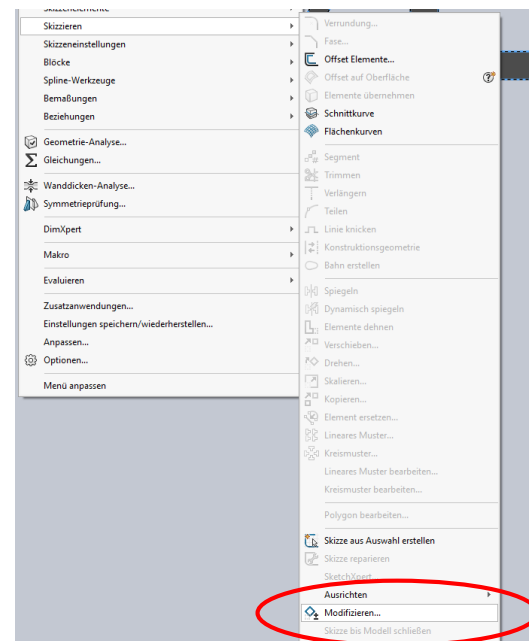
Skizzierelemente
Skizzieren
Skizzeneinstellungen
Blöcke
Spline-Werkzeuge
Bemaßungen
Beziehungen
Geometrie-Analyse...
Gleichungen...
Wanddicken-Analyse...
Symmetrieprüfung...
DimXpert
Makro
Evaluieren
Zusatzanwendungen...
Einstellungen speichern/wiederherstellen...
Anpassen...
Optionen...
Menü anpassen

Verrundung...
Fase...
Offset Elemente...
Offset auf Oberfläche
Elemente übernehmen
Schnittkurve
Flächenkurven
Segment
Trimmen
Verlängern
Teilen
Linie knicken
Konstruktionsgeometrie
Bahn erstellen
Spiegeln
Dynamisch spiegeln
Elemente dehnen
Verschieben...
Drehen...
Skalieren...
Kopieren...
Element ersetzen...
Lineares Muster...
Kreismuster...
Lineares Muster bearbeiten...
Kreismuster bearbeiten...
Polygon bearbeiten...
Skizze aus Auswahl erstellen
Skizze reparieren
SketchXpert
Ausrichten
Modifizieren...
Skizze bis Modell schließen